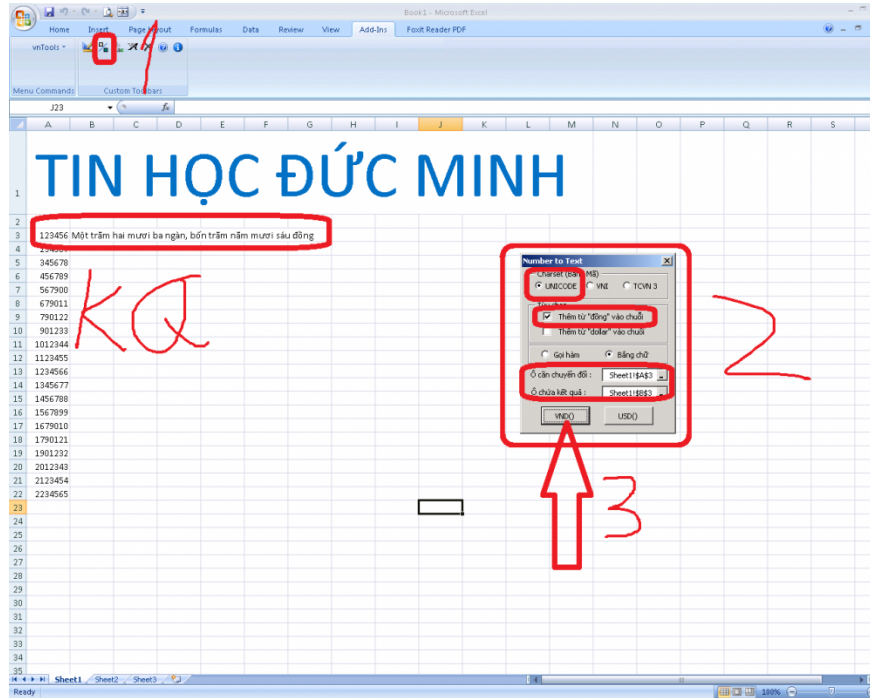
Book1 - Microsoft Excel

Home Insert Page Layout Formulas Data Review View Add-Ins Foxit Reader PDF

vnTools

Menu Commands Custom Toolbars

J23

1

A B C D E F G H I J K L M N O P Q R S

TIN HỌC ĐỨC MINH

123456 Một trăm hai mươi ba ngàn, bốn trăm năm mươi sáu đồng
234567
345678
456789
567900
679011
790122
901233
1012344
1123455
1234566
1345677
1456788
1567899
1679010
1790121
1901232
2012343
2123454
2234565

KQ

Number to Text
Charset (Bảng Mã)
UNICODE VNI TCVN 3
Tùy chọn
Thêm từ "đồng" vào chuỗi
Thêm từ "dollar" vào chuỗi
Gọi hàm Bằng chữ
Ô cần chuyển đổi : Sheet1!$A$3
Ô chứa kết quả : Sheet1!$B$3
VND() USD()

2

3

Sheet1 Sheet2 Sheet3

Ready 100%